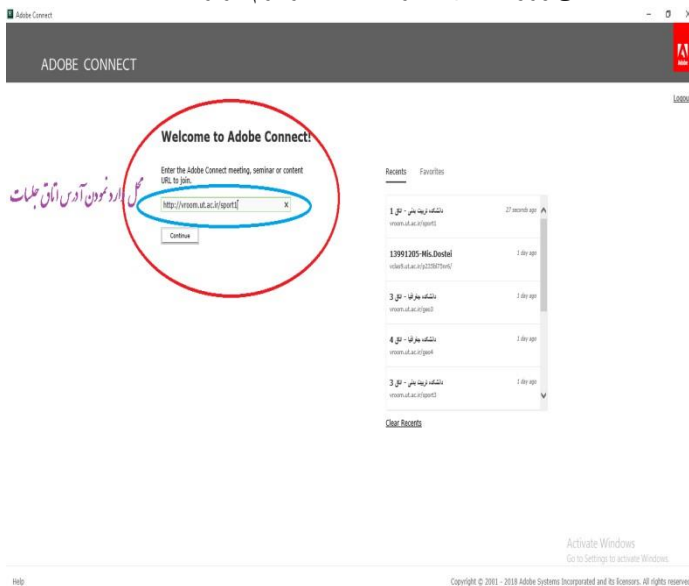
Adobe Connect

ADOBE CONNECT

Adobe

Logou

Welcome to Adobe Connect!

Enter the Adobe Connect meeting, seminar or content URL to join.

محل وارد نمودن آدرس اتاق جلسات

http://vroom.ut.ac.ir/sport1

Continue

Recents Favorites

دانشکده تربیت بدنی - اتاق 1
vroom.ut.ac.ir/sport1
27 seconds ago

13991205-Mis.Dostei
vclas9.ut.ac.ir/p2338l75nml/
1 day ago

دانشکده جغرافیا - اتاق 3
vroom.ut.ac.ir/geo3
1 day ago

دانشکده جغرافیا - اتاق 4
vroom.ut.ac.ir/geo4
1 day ago

دانشکده تربیت بدنی - اتاق 3
vroom.ut.ac.ir/sport3
1 day ago

Clear Recents

Activate Windows
Go to Settings to activate Windows.

Help

Copyright © 2001 - 2018 Adobe Systems Incorporated and its licensors. All rights reserve